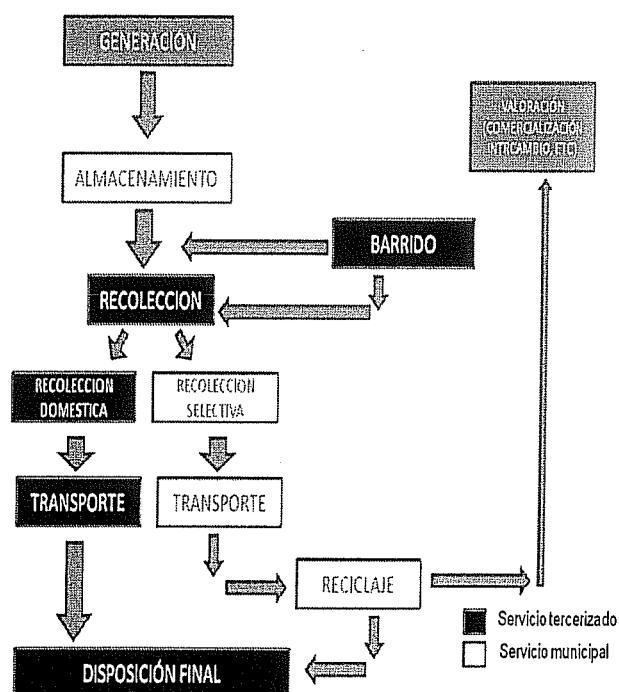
GENERACIÓN

ALMACENAMIENTO

BARRIDO

RECOLECCION

RECOLECCION DOMESTICA

RECOLECCION SELECTIVA

TRANSPORTE

TRANSPORTE

RECICLAJE

VALORACION (COMERCIALIZACION INTRCAMBIO, ETC)

DISPOSICIÓN FINAL

Servicio tercerizado

Servicio municipal